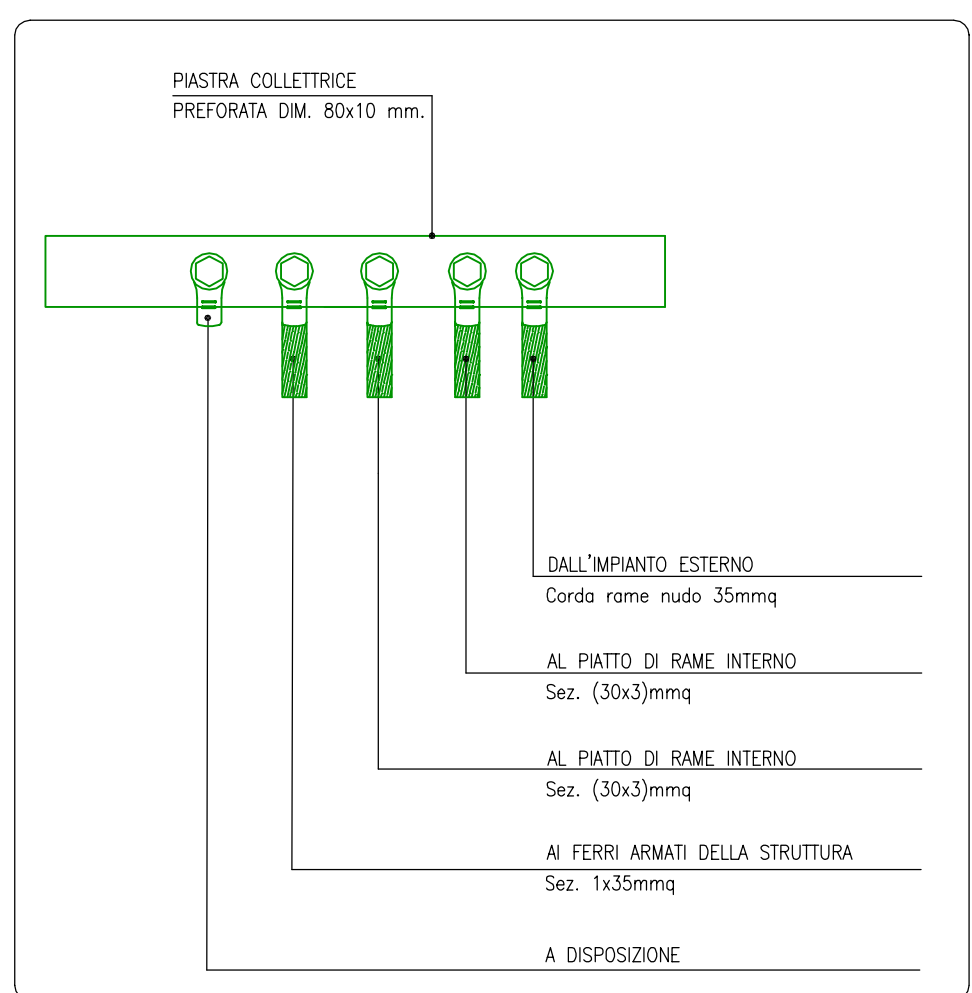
PIASTRA COLLETTRICE
PREFORATA DIM. 80x10 mm.

DALL'IMPIANTO ESTERNO
Corda rame nudo 35mmq

AL PIATTO DI RAME INTERNO
Sez. (30x3)mmq

AL PIATTO DI RAME INTERNO
Sez. (30x3)mmq

AI FERRI ARMATI DELLA STRUTTURA
Sez. 1x35mmq

A DISPOSIZIONE